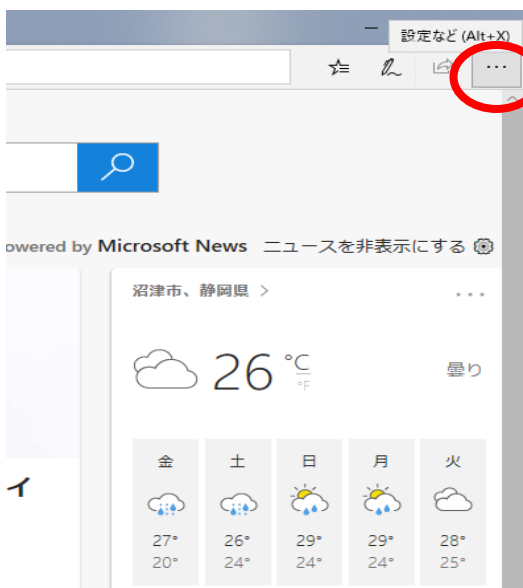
設定など (Alt+X)

owered by Microsoft News ニュースを非表示にする

沼津市、静岡県 >

26 °C °F

曇り

| 金 | 土 | 日 | 月 | 火 |
|---|---|---|---|---|
| 27° | 26° | 29° | 29° | 28° |
| 20° | 24° | 24° | 24° | 25° |

イ